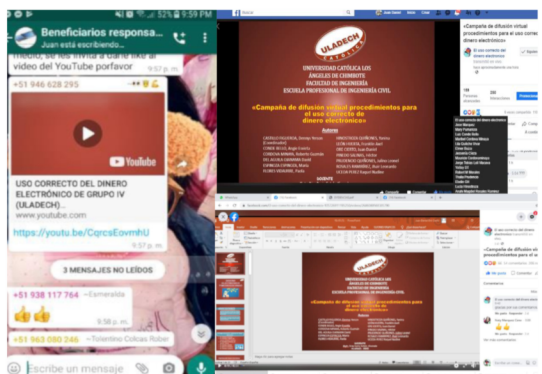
52% 9:59 PM

Beneficiarios responsa...
Juan está escribiendo...

medio, se les invitará dar like al video del YouTube porfavor
9:57 p. m.

+51 946 628 295

YouTube

USO CORRECTO DEL DINERO ELECTRÓNICO DE GRUPO IV (ULADECH)...
www.youtube.com

https://youtu.be/CqrcsEovmhU
9:57 p. m.

3 MENSAJES NO LEÍDOS

+51 938 117 764 ~Esmeralda
👍👍
9:58 p. m.

+51 963 080 246 ~Tolentino Colcas Rober

Escribe un mensaje

ULADECH CATÓLICA

UNIVERSIDAD CATÓLICA LOS ÁNGELES DE CHIMBOTE
FACULTAD DE INGENIERÍA
ESCUELA PROFESIONAL DE INGENIERÍA CIVIL

«Campaña de difusión sobre procedimientos para el uso correcto del dinero electrónico»

Autores

«Campaña de difusión virtual procedimientos para el uso correcto del dinero electrónico»

ULADECH CATÓLICA

UNIVERSIDAD CATÓLICA LOS ÁNGELES DE CHIMBOTE
FACULTAD DE INGENIERÍA
ESCUELA PROFESIONAL DE INGENIERÍA CIVIL

«Campaña de difusión sobre procedimientos para el uso correcto del dinero electrónico»

«Campaña de difusión virtual procedimientos para el uso correcto del dinero electrónico»